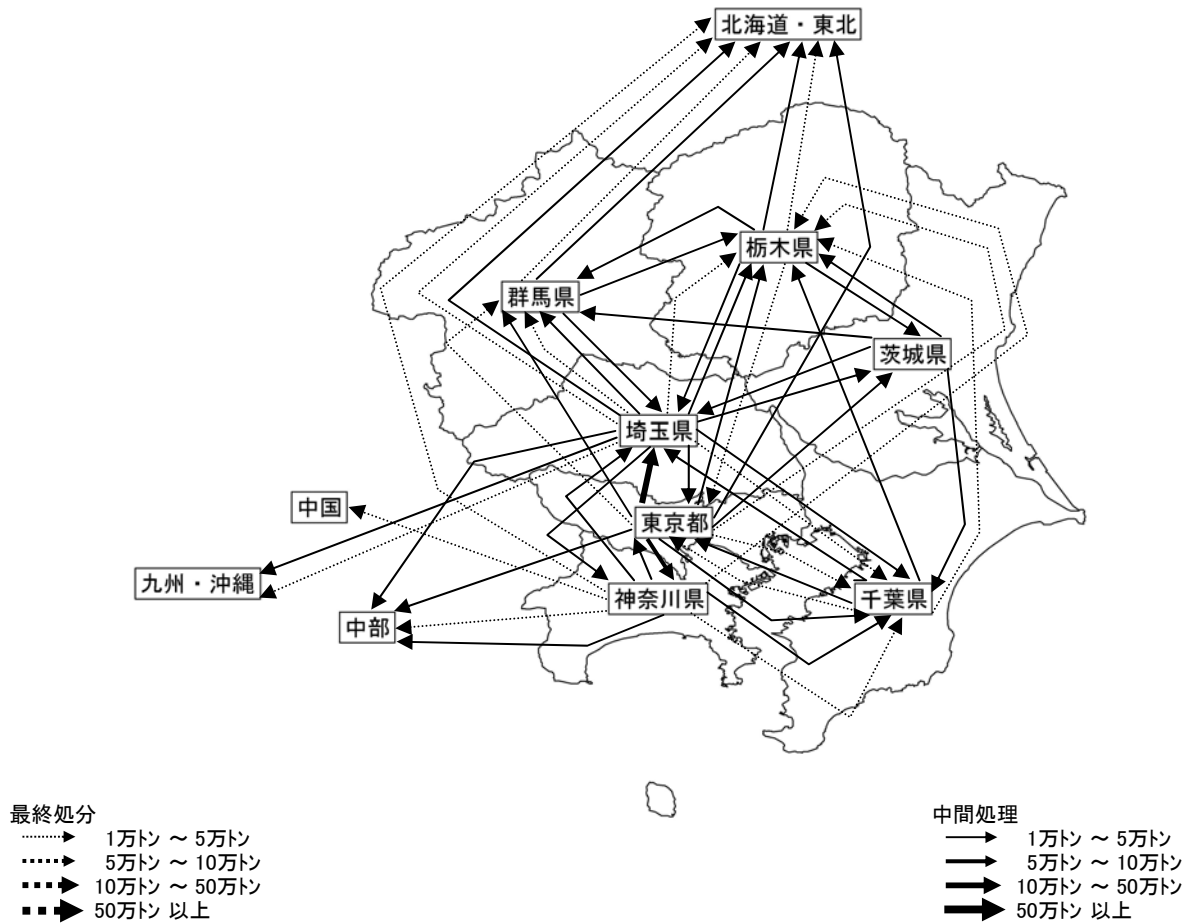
北海道・東北

栃木県

群馬県

茨城県

埼玉県

中国

東京都

九州・沖縄

神奈川県

千葉県

中部

最終処分
1万トン ～ 5万トン
5万トン ～ 10万トン
10万トン ～ 50万トン
50万トン 以上

中間処理
1万トン ～ 5万トン
5万トン ～ 10万トン
10万トン ～ 50万トン
50万トン 以上